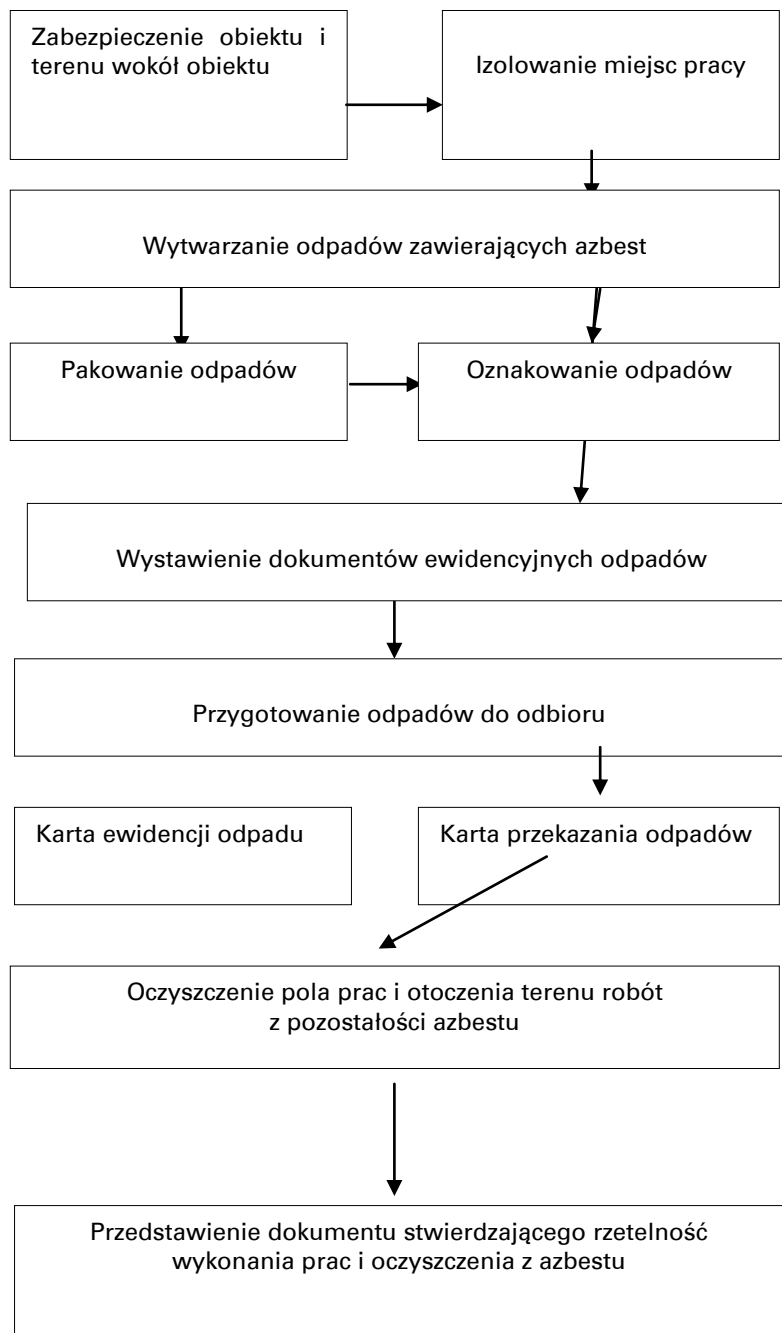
Zabezpieczenie obiektu i terenu wokół obiektu

Izolowanie miejsc pracy

Wytwarzanie odpadów zawierających azbest

Pakowanie odpadów

Oznakowanie odpadów

Wystawienie dokumentów ewidencyjnych odpadów

Przygotowanie odpadów do odbioru

Karta ewidencji odpadu

Karta przekazania odpadów

Oczyszczenie pola prac i otoczenia terenu robót z pozostałości azbestu

Przedstawienie dokumentu stwierdzającego rzetelność wykonania prac i oczyszczenia z azbestu